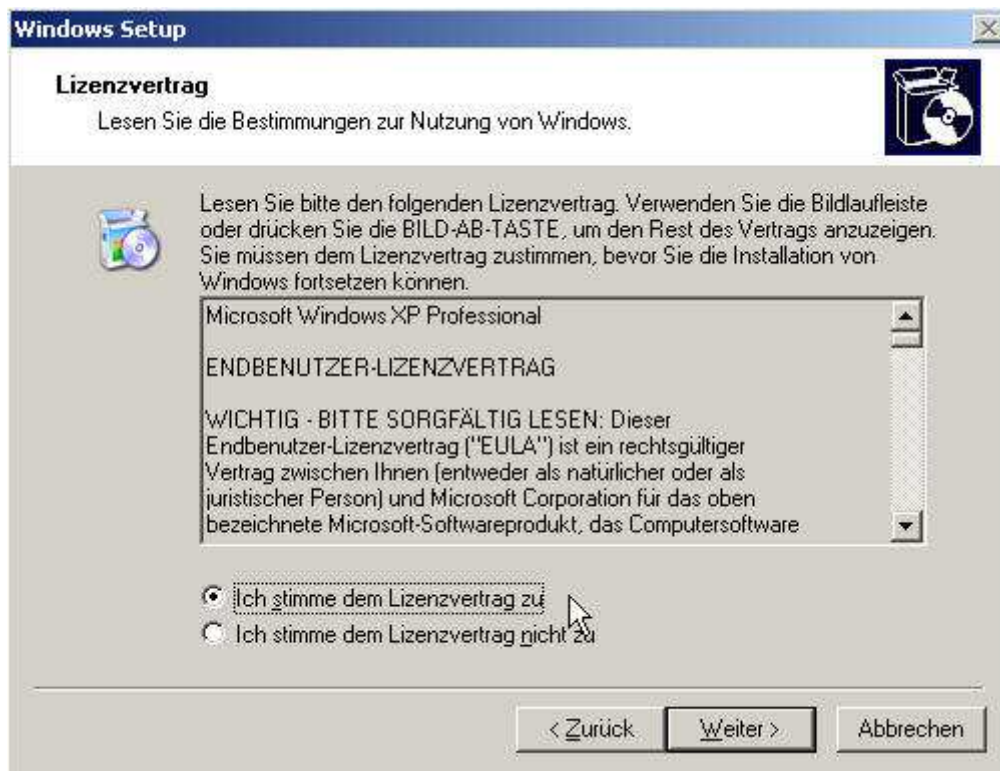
Windows Setup

Lizenzvertrag
Lesen Sie die Bestimmungen zur Nutzung von Windows.

Lesen Sie bitte den folgenden Lizenzvertrag. Verwenden Sie die Bildlaufleiste oder drücken Sie die BILD-AB-TASTE, um den Rest des Vertrags anzuzeigen. Sie müssen dem Lizenzvertrag zustimmen, bevor Sie die Installation von Windows fortsetzen können.

Microsoft Windows XP Professional

ENDBENUTZER-LIZENZVERTRAG

WICHTIG - BITTE SORGFÄLTIG LESEN: Dieser Endbenutzer-Lizenzvertrag ("EULA") ist ein rechtsgültiger Vertrag zwischen Ihnen (entweder als natürlicher oder als juristischer Person) und Microsoft Corporation für das oben bezeichnete Microsoft-Softwareprodukt, das Computersoftware

Ich stimme dem Lizenzvertrag zu
Ich stimme dem Lizenzvertrag nicht zu

< Zurück   Weiter >   Abbrechen